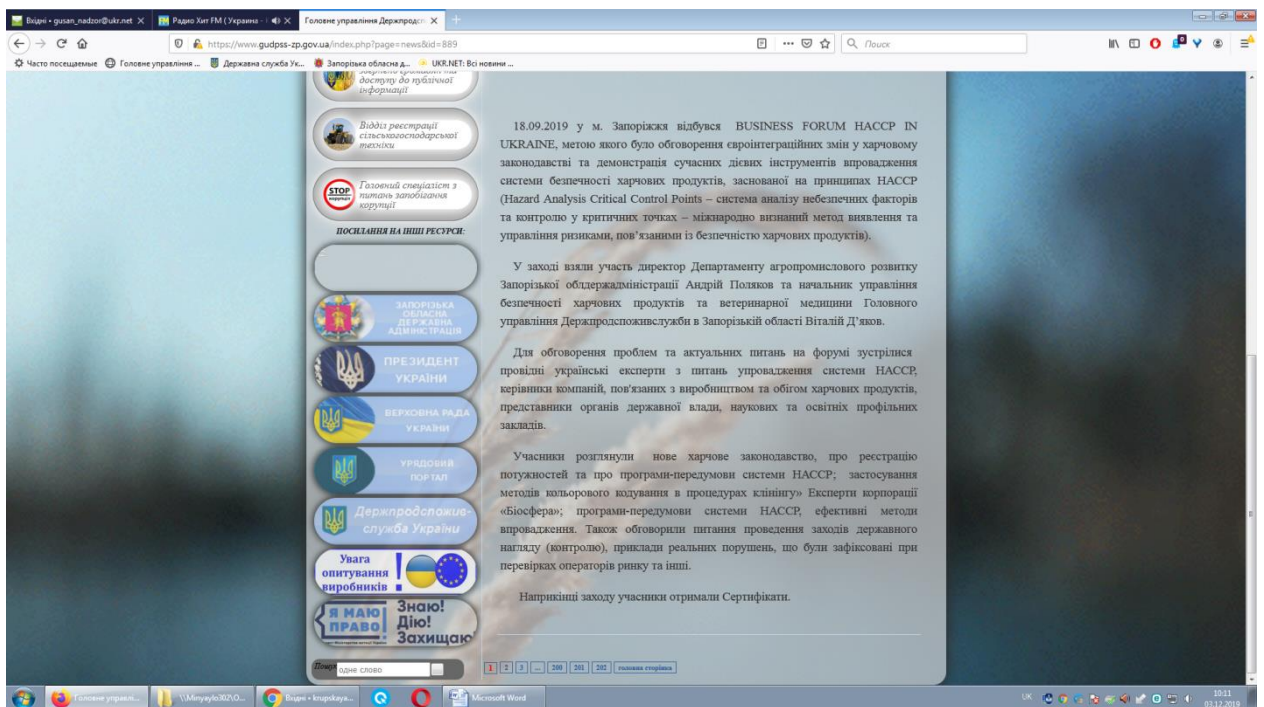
Вхідні • gusan_nadzor@ukr.net
Радио Хит FM (Украина -
Головне управління Держпродс
https://www.gudpss-zp.gov.ua/index.php?page=news&id=889
Поиск
Часто посещаемые
Головне управління ...
Державна служба Ук...
Запорізька обласна д...
UKR.NET: Всі новини ...

доступу до публічної інформації

Відділ реєстрації сільськогосподарської техніки

STOP
Головний спеціаліст з питань запобігання корупції

ПОСИЛАННЯ НА ІНШІ РЕСУРСИ:

ЗАПОРІЗЬКА ОБЛАСНА ДЕРЖАВНА АДМІНІСТРАЦІЯ

ПРЕЗИДЕНТ УКРАЇНИ

ВЕРХОВНА РАДА УКРАЇНИ

УРЯДОВИЙ ПОРТАЛ

Держпродспоживслужба України

Увага опитування виробників

Я МАЮ ПРАВО
Знаю! Дію! Захищаю

Пошук
одне слово

18.09.2019 у м. Запоріжжя відбувся BUSINESS FORUM HACCP IN UKRAINE, метою якого було обговорення євроінтеграційних змін у харчовому законодавстві та демонстрація сучасних дієвих інструментів впровадження системи безпечності харчових продуктів, заснованої на принципах НАССР (Hazard Analysis Critical Control Points – система аналізу небезпечних факторів та контролю у критичних точках – міжнародно визнаний метод виявлення та управління ризиками, пов'язаними із безпечністю харчових продуктів).

У заході взяли участь директор Департаменту агропромислового розвитку Запорізької облдержадміністрації Андрій Поляков та начальник управління безпечності харчових продуктів та ветеринарної медицини Головного управління Держпродспоживслужби в Запорізькій області Віталій Д'яков.

Для обговорення проблем та актуальних питань на форумі зустрілися провідні українські експерти з питань упровадження системи НАССР, керівники компаній, пов'язаних з виробництвом та обігом харчових продуктів, представники органів державної влади, наукових та освітніх профільних закладів.

Учасники розглянули нове харчове законодавство, про реєстрацію потужностей та про програми-передумови системи НАССР; застосування методів кольорового кодування в процедурах клінінгу» Експерти корпорації «Біосфера»; програми-передумови системи НАССР, ефективні методи впровадження. Також обговорили питання проведення заходів державного нагляду (контролю), приклади реальних порушень, що були зафіксовані при перевірках операторів ринку та інші.

Наприкінці заходу учасники отримали Сертифікати.

1 2 3 ... 200 201 202 головна сторінка

Головне управлі...
\\Minyaylo302\O...
Вхідні - krupskaya...
Microsoft Word
UK
10:11
03.12.2019